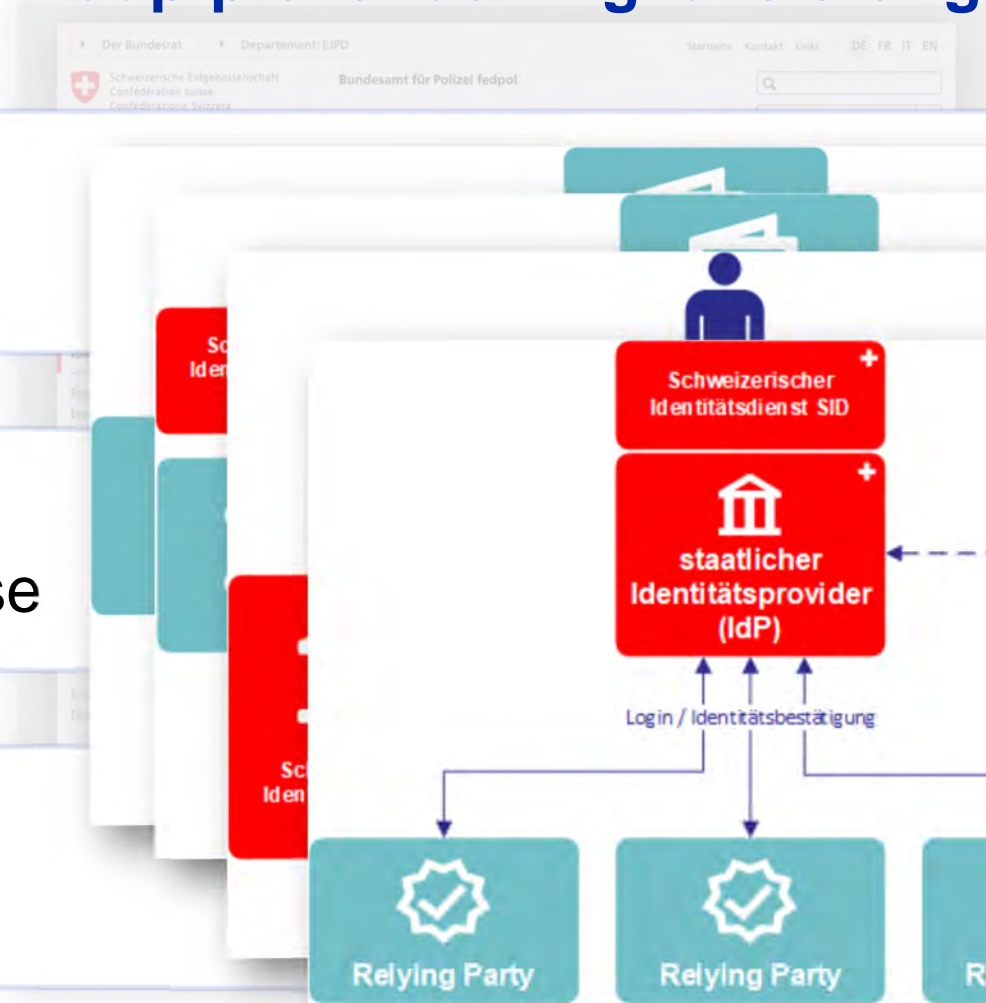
Der Bundesrat   Departement: EJPD   Startseite Kontakt Links   DE FR IT EN

Schweizerische Eidgenossenschaft
Confédération suisse
Confederazione Svizzera

Bundesamt für Polizei fedpol

Sc
Iden

se

Sc
Iden

Schweizerischer Identitätsdienst SID

staatlicher Identitätsprovider (IdP)

Login / Identitätsbestätigung

Relying Party

Relying Party

R